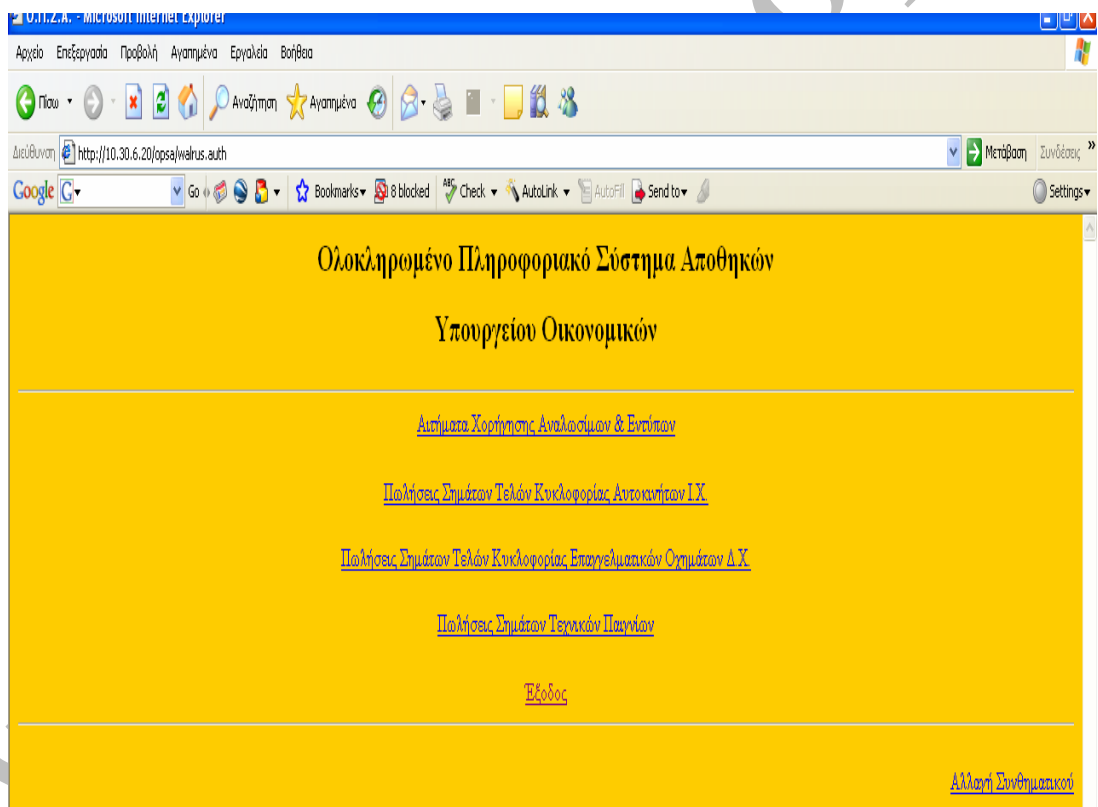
Ο.Π.Σ.Α. - Microsoft Internet Explorer

Αρχείο Επεξεργασία Προβολή Αγαπημένα Εργαλεία Βοήθεια

Πίσω Αναζήτηση Αγαπημένα

Διεύθυνση http://10.30.6.20/opsa/walrus.auth Μετάβαση Συνδέσεις »

Google G Go Bookmarks 8 blocked Check AutoLink AutoFill Send to Settings

Ολοκληρωμένο Πληροφοριακό Σύστημα Αποθηκών

Υπουργείου Οικονομικών

Αιτήματα Χορήγησης Αναλωσίμων & Εντύπων

Πωλήσεις Σημάτων Τελών Κυκλοφορίας Αυτοκινήτων Ι.Χ.

Πωλήσεις Σημάτων Τελών Κυκλοφορίας Επαγγελματικών Οχημάτων Δ.Χ.

Πωλήσεις Σημάτων Τεχνικών Παιγνίων

Έξοδος

Αλλαγή Συνθηματικού